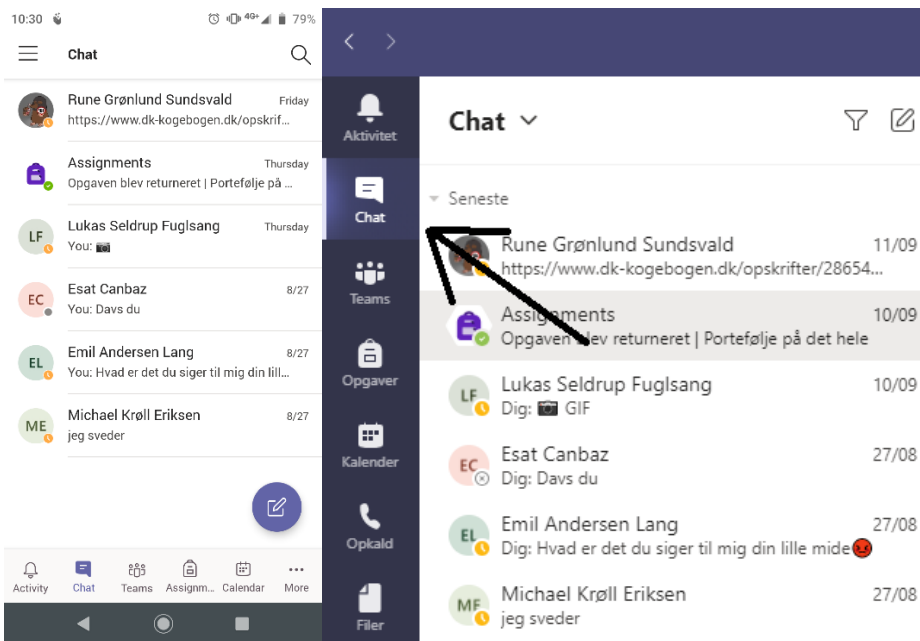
10:30 4G+ 79%

Chat

Rune Grønlund Sundsvald Friday
https://www.dk-kogebogen.dk/opskrif...

Assignments Thursday
Opgaven blev returneret | Portefølje på ...

LF Lukas Seldrup Fuglsang Thursday
You: 📷

EC Esat Canbaz 8/27
You: Davs du

EL Emil Andersen Lang 8/27
You: Hvad er det du siger til mig din lill...

ME Michael Krøll Eriksen 8/27
jeg sveder

Activity Chat Teams Assignm... Calendar More

Aktivitet
Chat
Teams
Opgaver
Kalender
Opkald
Filer

Chat

Seneste

Rune Grønlund Sundsvald 11/09
https://www.dk-kogebogen.dk/opskrifter/28654...

Assignments 10/09
Opgaven blev returneret | Portefølje på det hele

LF Lukas Seldrup Fuglsang 10/09
Dig: 📷 GIF

EC Esat Canbaz 27/08
Dig: Davs du

EL Emil Andersen Lang 27/08
Dig: Hvad er det du siger til mig din lille mide😡

ME Michael Krøll Eriksen 27/08
jeg sveder